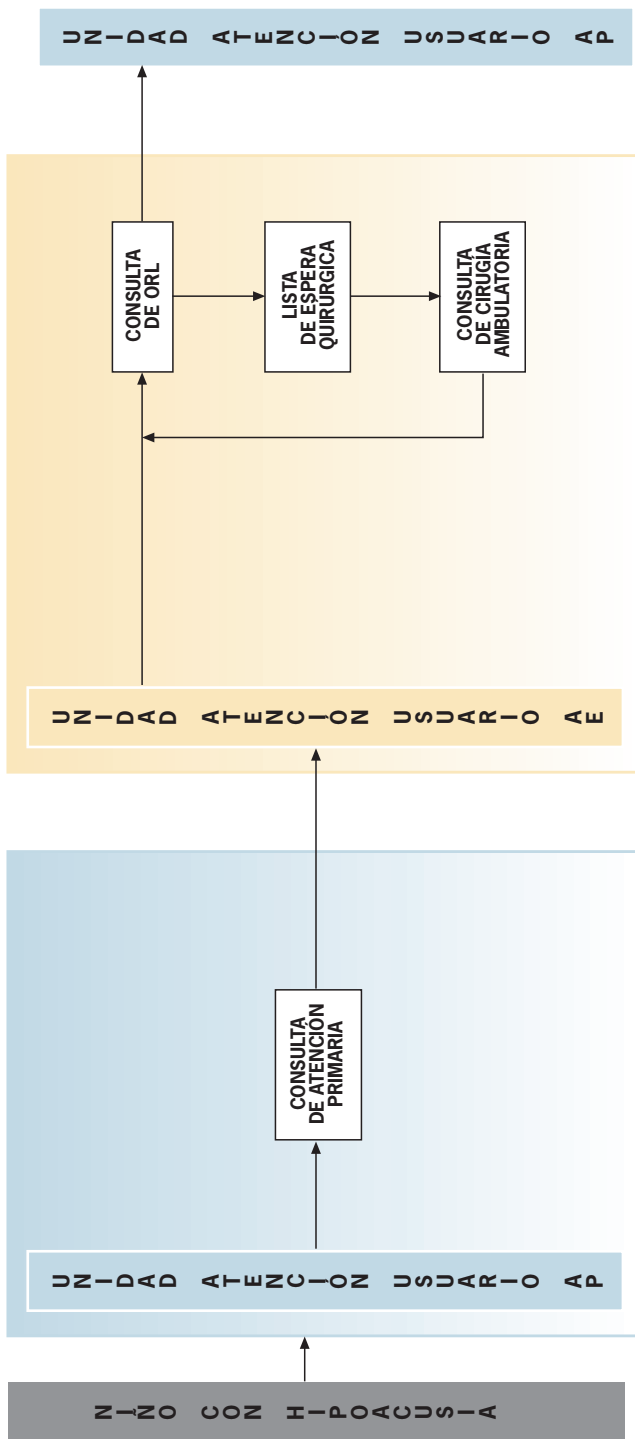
UNIDAD ATENCION USUARIO AP

CONSULTA DE ORL

LISTA DE ESPERA QUIRÚRGICA

CONSULTA DE CIRUGÍA AMBULATORIA

UNIDAD ATENCION USUARIO AE

CONSULTA DE ATENCIÓN PRIMARIA

UNIDAD ATENCION USUARIO AP

NIÑO CON HIPOACUSIA